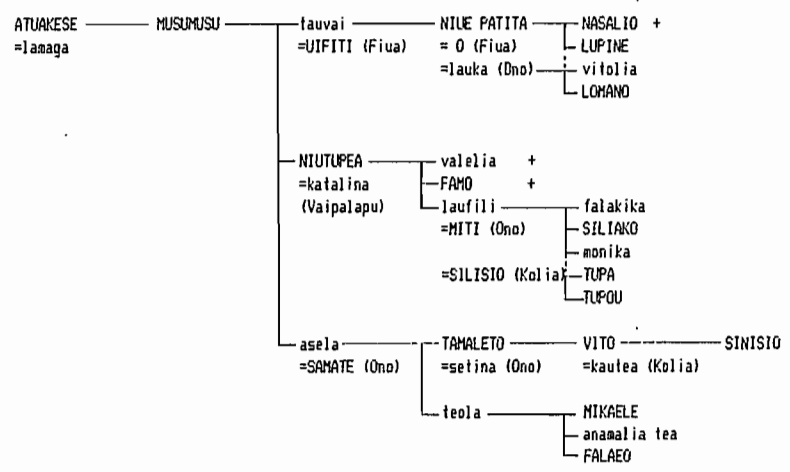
ATUAKESE =lamaga
MUSUMUSU
tauvai =UIFITI (Fiua)
NIUE PATITA = O (Fiua) =lauka (Ono)
NASALIO +
LUPINE
vitolia
LOMANO
NIUTUPEA =katalina (Vaipalapu)
valelia +
FAMO +
laufili =MITI (Ono) =SILISIO (Kolia)
falakika
SILIAKO
monika
TUPA
TUPOU
asela =SAMATE (Ono)
TAMALETO =setina (Ono)
VITO =kautea (Kolia)
SINISIO
teola
MIKAELE
anamalia tea
FALAEO